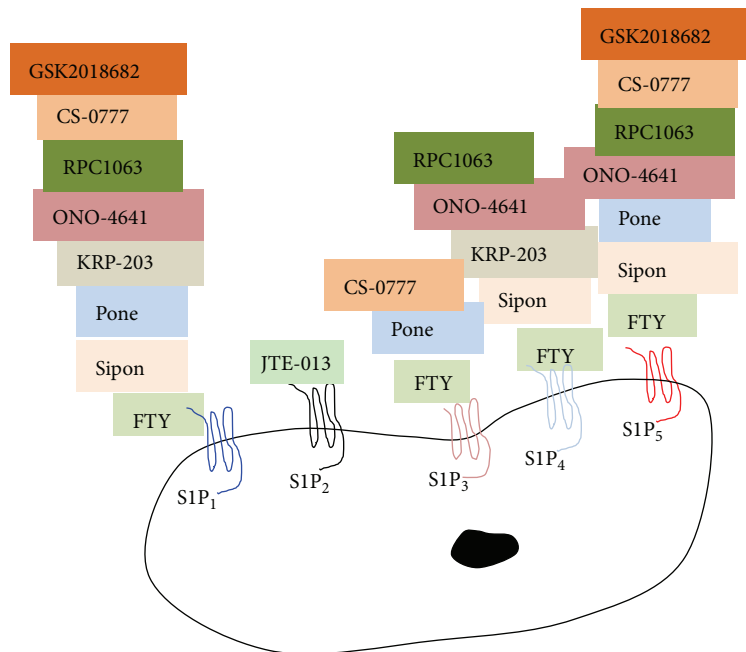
GSK2018682
CS-0777
RPC1063
ONO-4641
KRP-203
Pone
Sipon
FTY
S1P$_1$

JTE-013
S1P$_2$

CS-0777
Pone
FTY
S1P$_3$

RPC1063
ONO-4641
KRP-203
Sipon
FTY
S1P$_4$

GSK2018682
CS-0777
RPC1063
ONO-4641
Pone
Sipon
FTY
S1P$_5$